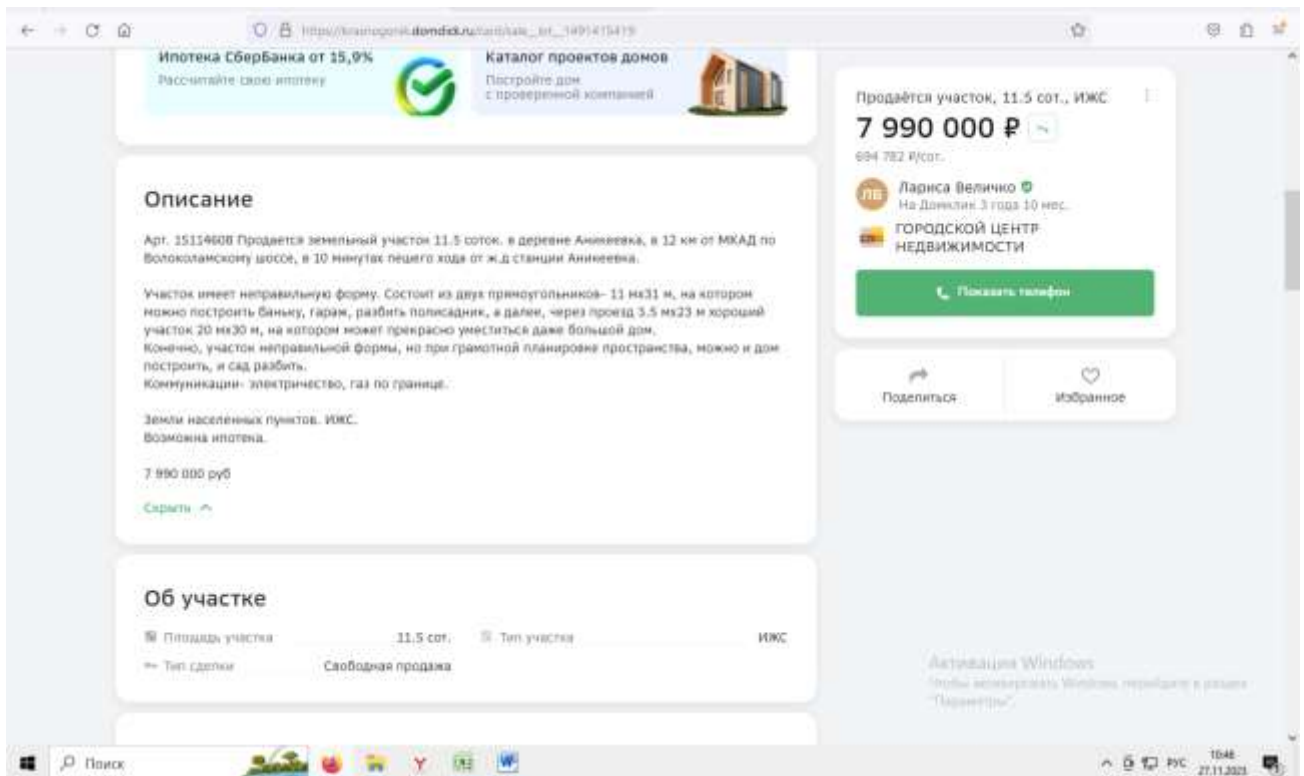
https://krasnogorsk.domclick.ru/card/sale__lot__1491415419

Ипотека СберБанка от 15,9%
Рассчитайте свою ипотеку

Каталог проектов домов
Постройте дом с проверенной компанией

Описание

Арт. 15114608 Продается земельный участок 11.5 соток. в деревне Аникеевка, в 12 км от МКАД по Волоколамскому шоссе, в 10 минутах пешего хода от ж.д станции Аникеевка.

Участок имеет неправильную форму. Состоит из двух прямоугольников- 11 мх31 м, на котором можно построить баньку, гараж, разбить полисадник, а далее, через проезд 3.5 мх23 м хороший участок 20 мх30 м, на котором может прекрасно уместиться даже большой дом.
Конечно, участок неправильной формы, но при грамотной планировке пространства, можно и дом построить, и сад разбить.
Коммуникации- электричество, газ по границе.

Земли населенных пунктов. ИЖС.
Возможна ипотека.

7 990 000 руб

Скрыть

Об участке

Площадь участка 11.5 сот.
Тип участка ИЖС
Тип сделки Свободная продажа

Продаётся участок, 11.5 сот., ИЖС
7 990 000 ₽
694 782 ₽/сот.
ЛВ
Лариса Величко
На Домклик 3 года 10 мес.
ГОРОДСКОЙ ЦЕНТР НЕДВИЖИМОСТИ
Показать телефон
Поделиться
Избранное

Активация Windows
Чтобы активировать Windows, перейдите в раздел "Параметры".

Поиск
РУС 10:46 27.11.2023